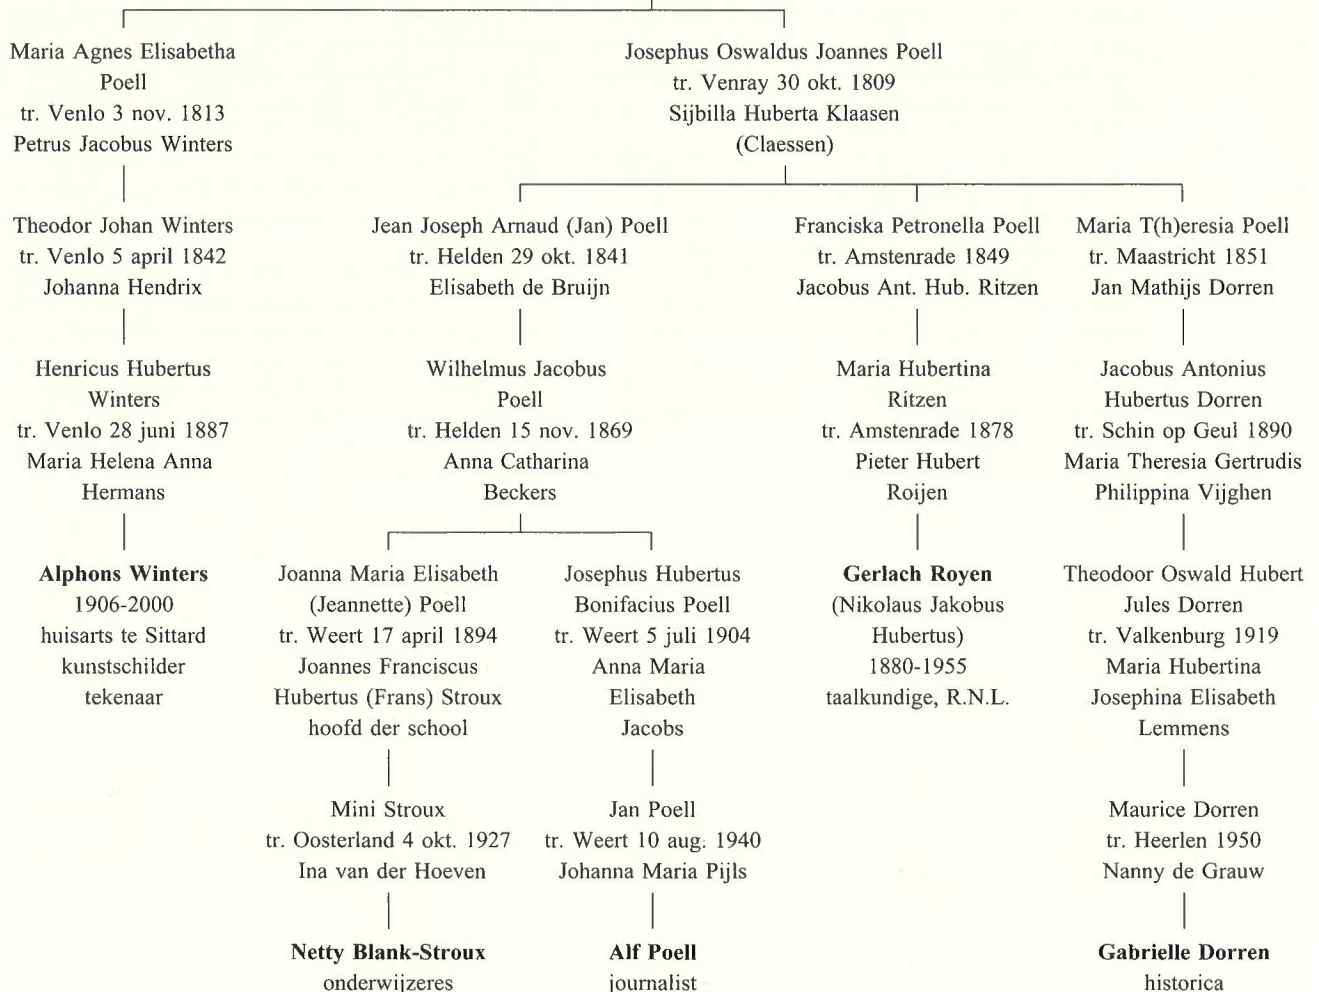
Maria Agnes Elisabetha Poell
tr. Venlo 3 nov. 1813
Petrus Jacobus Winters

Theodor Johan Winters
tr. Venlo 5 april 1842
Johanna Hendrix

Henricus Hubertus Winters
tr. Venlo 28 juni 1887
Maria Helena Anna Hermans

**Alphons Winters**
1906-2000
huisarts te Sittard
kunstschilder
tekenaar

Josephus Oswaldus Joannes Poell
tr. Venray 30 okt. 1809
Sijbilla Huberta Klaasen
(Claessen)

Jean Joseph Arnaud (Jan) Poell
tr. Helden 29 okt. 1841
Elisabeth de Bruijn

Wilhelmus Jacobus Poell
tr. Helden 15 nov. 1869
Anna Catharina Beckers

Joanna Maria Elisabeth (Jeannette) Poell
tr. Weert 17 april 1894
Joannes Franciscus Hubertus (Frans) Stroux
hoofd der school

Mini Stroux
tr. Oosterland 4 okt. 1927
Ina van der Hoeven

**Netty Blank-Stroux**
onderwijzeres

Josephus Hubertus Bonifacius Poell
tr. Weert 5 juli 1904
Anna Maria Elisabeth Jacobs

Jan Poell
tr. Weert 10 aug. 1940
Johanna Maria Pijls

**Alf Poell**
journalist

Franciska Petronella Poell
tr. Amstenrade 1849
Jacobus Ant. Hub. Ritzen

Maria Hubertina Ritzen
tr. Amstenrade 1878
Pieter Hubert Roijen

**Gerlach Royen**
(Nikolaus Jakobus Hubertus)
1880-1955
taalkundige, R.N.L.

Maria T(h)eresia Poell
tr. Maastricht 1851
Jan Mathijs Dorren

Jacobus Antonius Hubertus Dorren
tr. Schin op Geul 1890
Maria Theresia Gertrudis Philippina Vijghen

Theodoor Oswald Hubert Jules Dorren
tr. Valkenburg 1919
Maria Hubertina Josephina Elisabeth Lemmens

Maurice Dorren
tr. Heerlen 1950
Nanny de Grauw

**Gabrielle Dorren**
historica